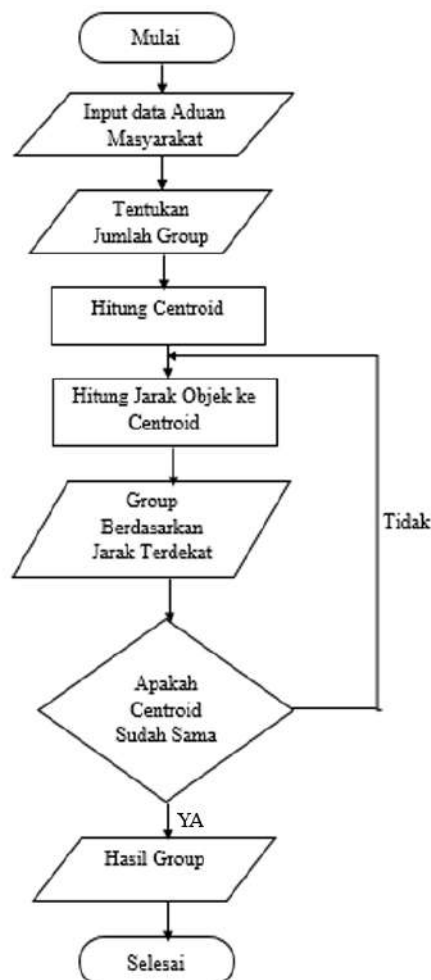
Mulai

Input data Aduan Masyarakat

Tentukan Jumlah Group

Hitung Centroid

Hitung Jarak Objek ke Centroid

Group Berdasarkan Jarak Terdekat

Tidak

Apakah Centroid Sudah Sama

YA

Hasil Group

Selesai